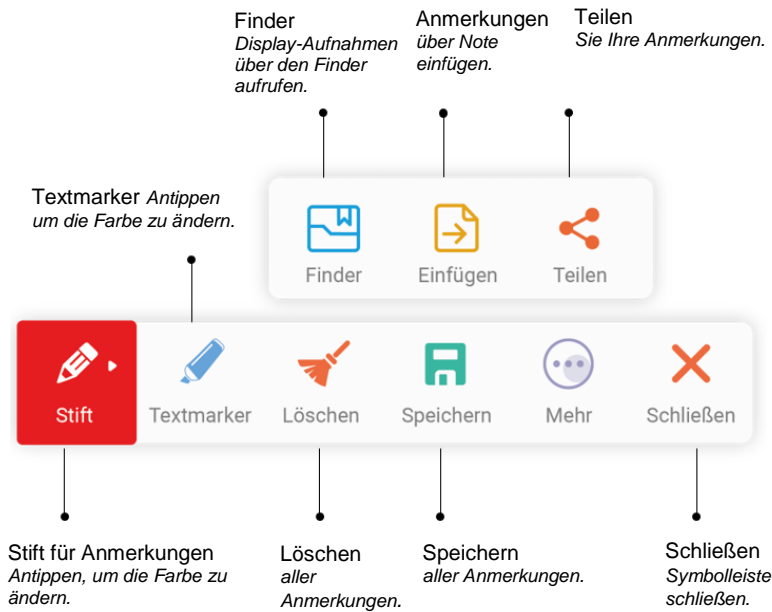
Finder
Display-Aufnahmen über den Finder aufrufen.

Anmerkungen
über Note einfügen.

Teilen
Sie Ihre Anmerkungen.

Textmarker Antippen um die Farbe zu ändern.

Finder

Einfügen

Teilen

Stift

Textmarker

Löschen

Speichern

Mehr

Schließen

Stift für Anmerkungen
Antippen, um die Farbe zu ändern.

Löschen
aller Anmerkungen.

Speichern
aller Anmerkungen.

Schließen
Symbolleiste schließen.